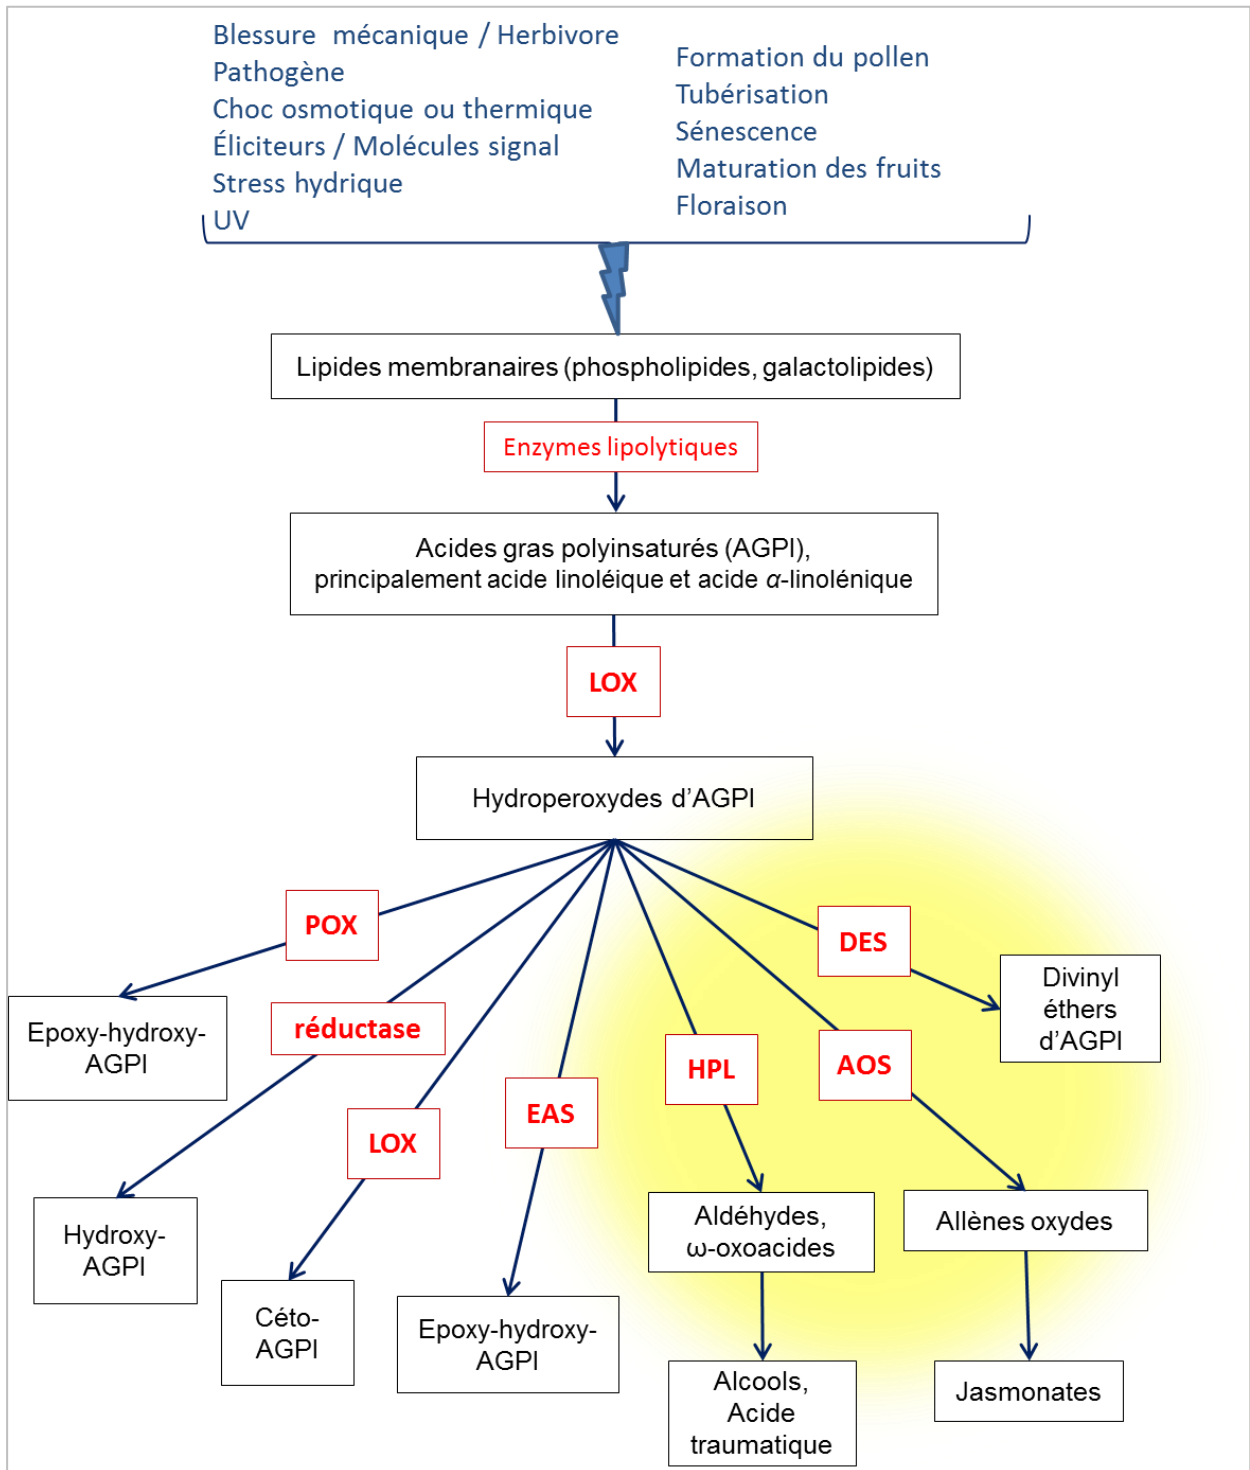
Blessure mécanique / Herbivore
Pathogène
Choc osmotique ou thermique
Éliciteurs / Molécules signal
Stress hydrique
UV

Formation du pollen
Tubérisation
Sénescence
Maturation des fruits
Floraison

Lipides membranaires (phospholipides, galactolipides)

Enzymes lipolytiques

Acides gras polyinsaturés (AGPI), principalement acide linoléique et acide $\alpha$-linolénique

LOX

Hydroperoxydes d'AGPI

POX

réductase

LOX

EAS

HPL

AOS

DES

Epoxy-hydroxy-AGPI

Hydroxy-AGPI

Céto-AGPI

Epoxy-hydroxy-AGPI

Aldéhydes, ω-oxoacides

Alcools, Acide traumatique

Allènes oxydes

Jasmonates

Divinyl éthers d'AGPI